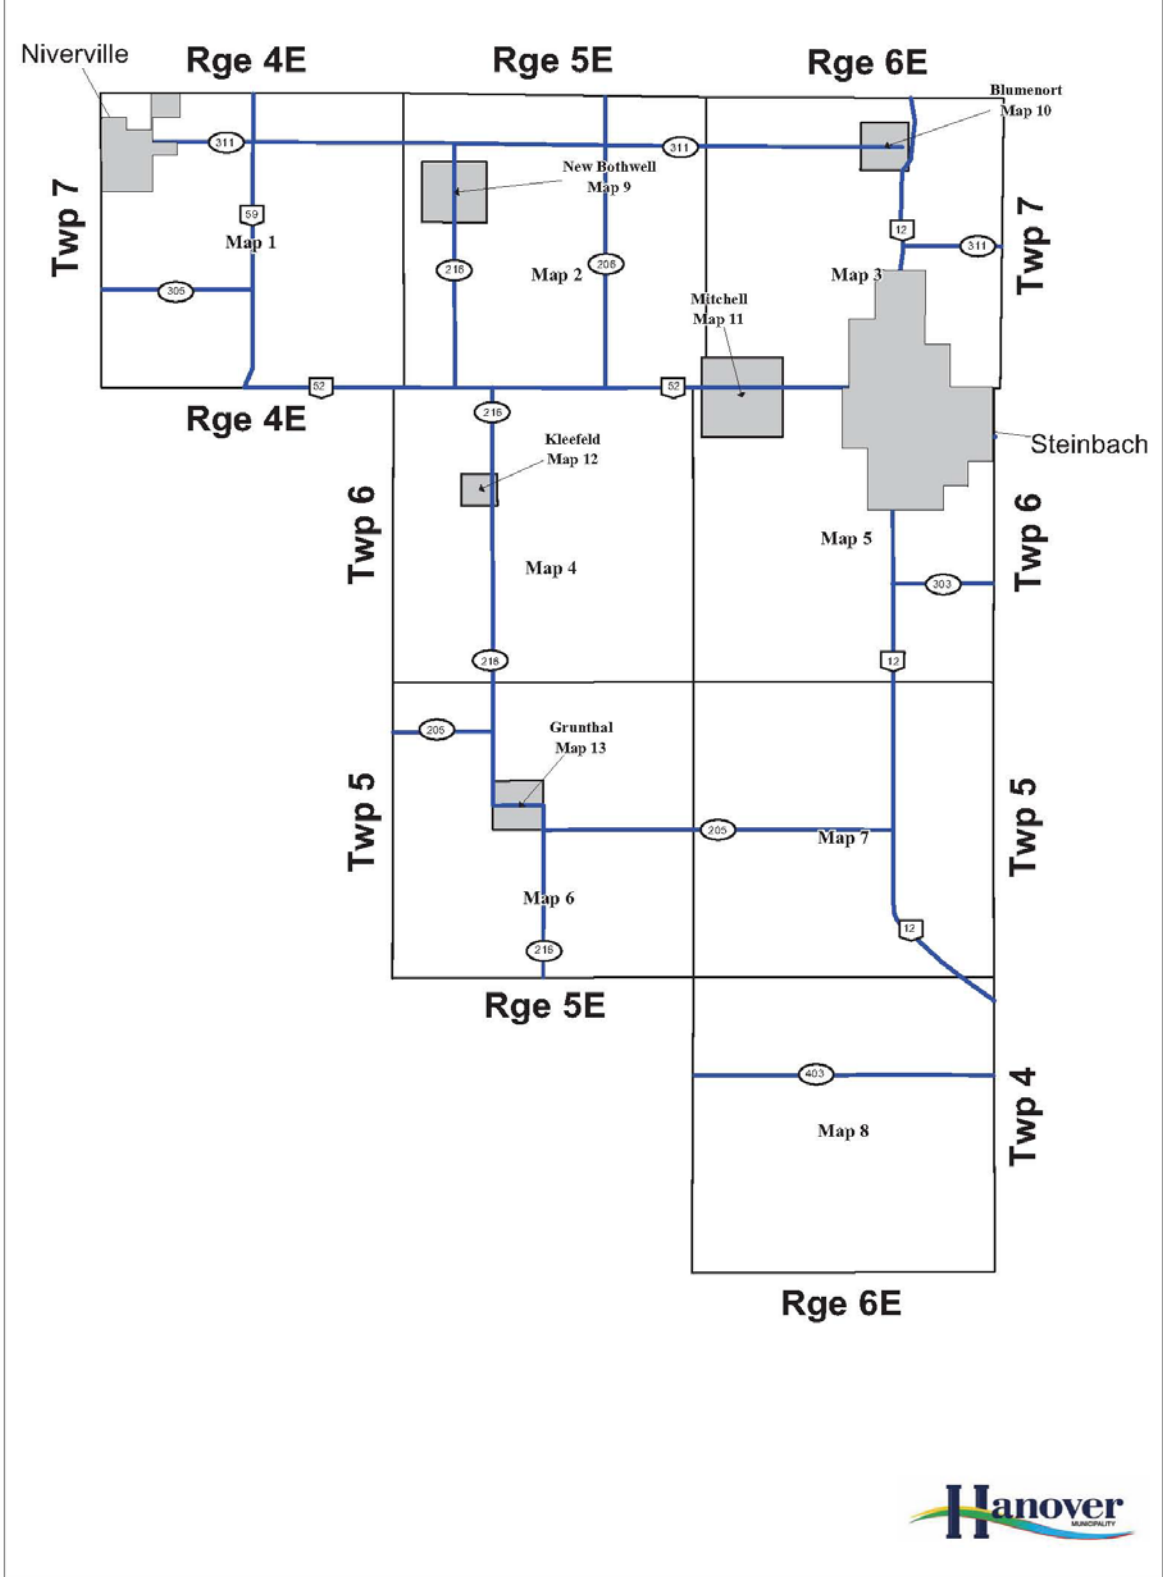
Niverville

Rge 4E

Rge 5E

Rge 6E

Blumenort
Map 10

311

311

New Bothwell
Map 9

Twp 7

59

Map 1

12

311

Twp 7

216

208

Map 2

Map 3

305

Mitchell
Map 11

52

52

Rge 4E

216

Steinbach

Kleefeld
Map 12

Twp 6

Map 5

Twp 6

Map 4

303

216

12

205

Grunthal
Map 13

Twp 5

205

Map 7

Twp 5

Map 6

12

216

Rge 5E

403

Twp 4

Map 8

Rge 6E

Hanover
MUNICIPALITY